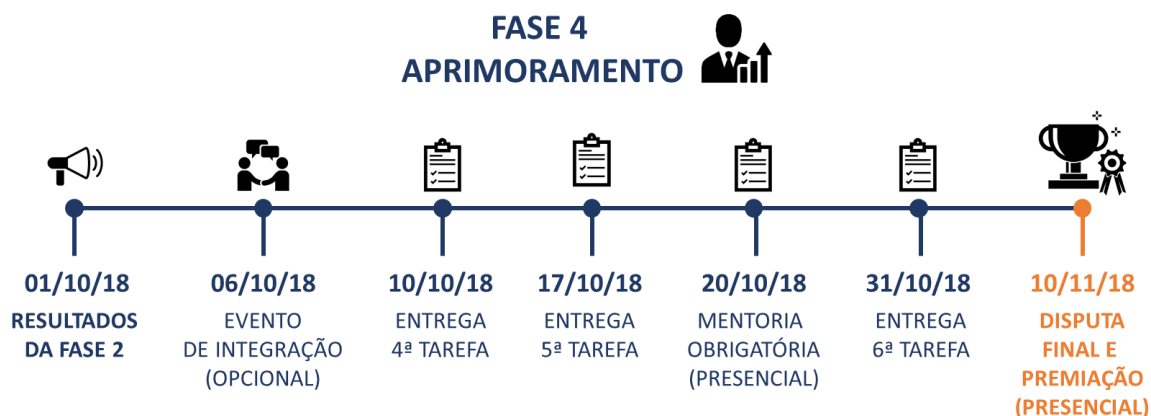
FASE 4
APRIMORAMENTO

01/10/18
RESULTADOS DA FASE 2

06/10/18
EVENTO DE INTEGRAÇÃO (OPCIONAL)

10/10/18
ENTREGA 4ª TAREFA

17/10/18
ENTREGA 5ª TAREFA

20/10/18
MENTORIA OBRIGATÓRIA (PRESENCIAL)

31/10/18
ENTREGA 6ª TAREFA

10/11/18
DISPUTA FINAL E PREMIAÇÃO (PRESENCIAL)